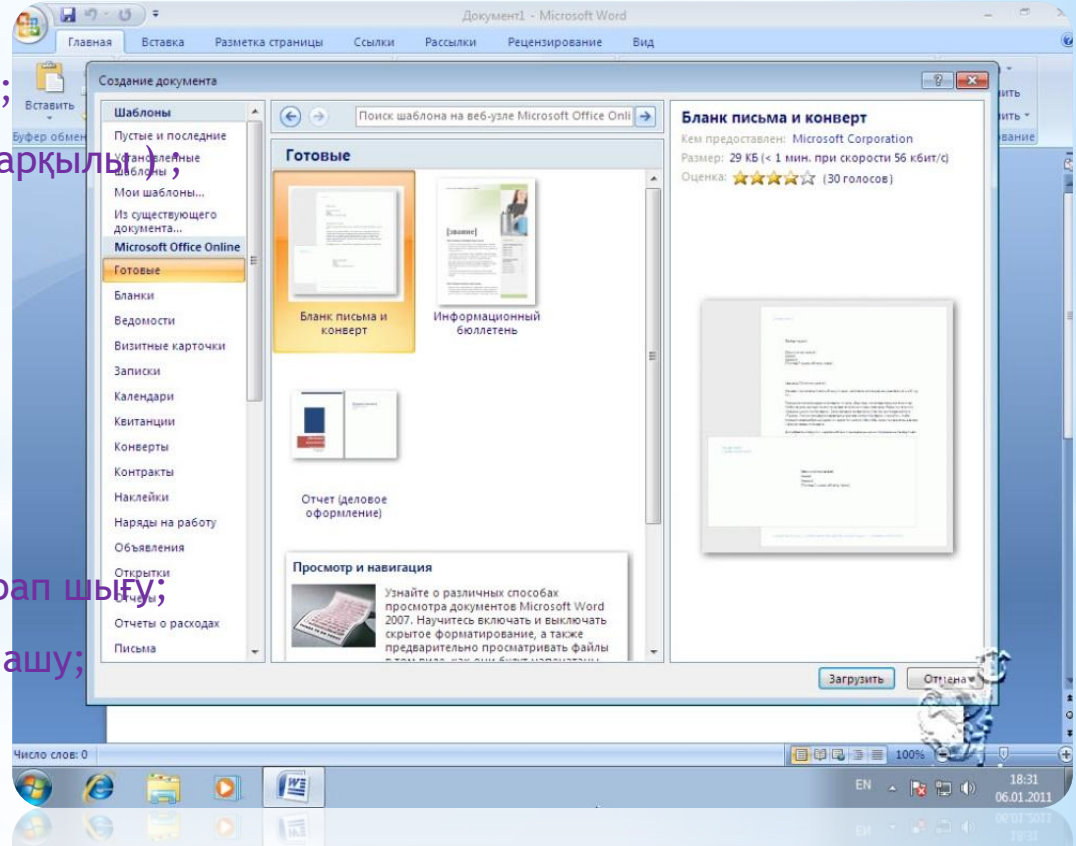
Документ1 - Microsoft Word

Главная Вставка Разметка страницы Ссылки Рассылки Рецензирование Вид

Вставить
Буфер обмен

;
арқылы) ;

Создание документа

Шаблоны
Пустые и последние
Установленные шаблоны
Мои шаблоны...
Из существующего документа...
Microsoft Office Online
Готовые
Бланки
Ведомости
Визитные карточки
Записки
Календари
Квитанции
Конверты
Контракты
Наклейки
Наряды на работу
Объявления
Открытки
Отчеты
Отчеты о расходах
Письма

рап шығу;
ашу;

Поиск шаблона на веб-узле Microsoft Office Onli

Готовые

Бланк письма и конверт
Информационный бюллетень
Отчет (деловое оформление)

Просмотр и навигация
Узнайте о различных способах просмотра документов Microsoft Word 2007. Научитесь включать и выключать скрытое форматирование, а также предварительно просматривать файлы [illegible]

Бланк письма и конверт
Кем предоставлен: Microsoft Corporation
Размер: 29 КБ (< 1 мин. при скорости 56 кбит/с)
Оценка: (30 голосов)

Загрузить
Отмена

Число слов: 0
100%
EN
18:31
06.01.2011